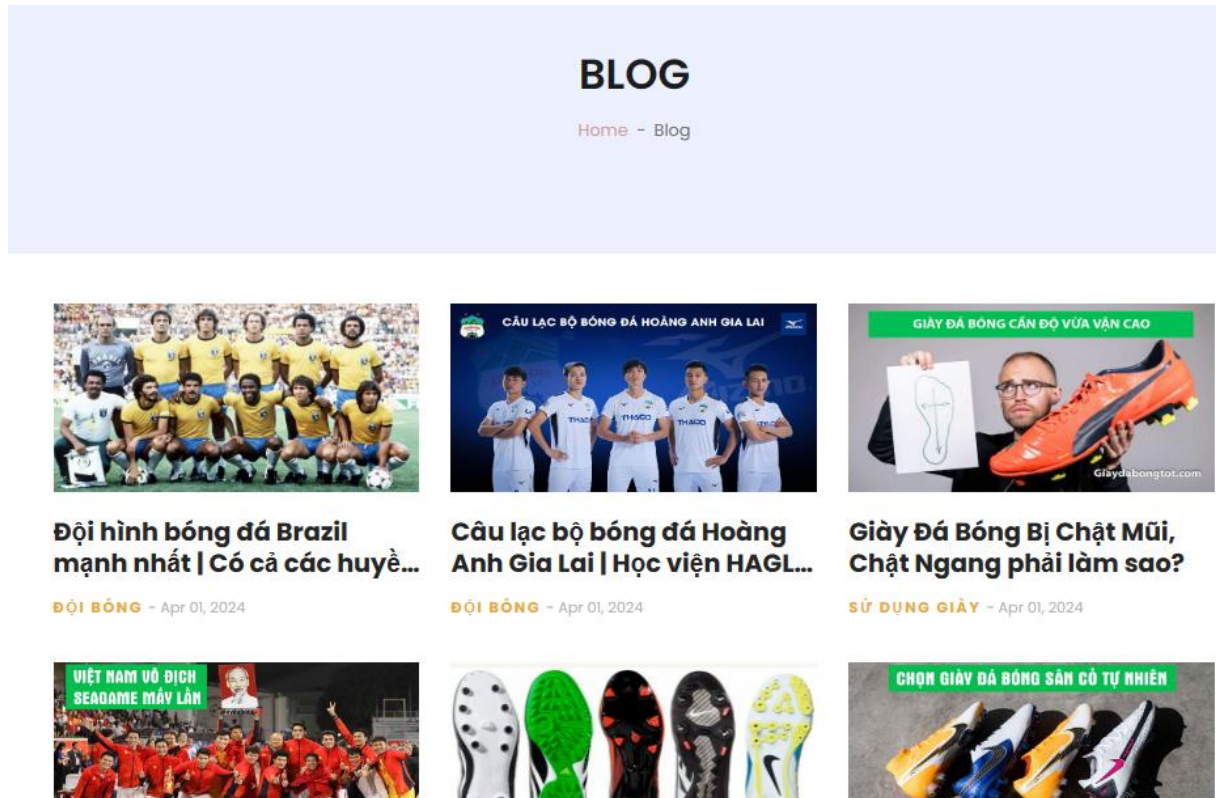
BLOG

Home - Blog

CÂU LẠC BỘ BÓNG ĐÁ HOÀNG ANH GIA LAI

GIÀY ĐÁ BÓNG CẦN ĐỘ VỪA VẶN CAO

Giaydabongtot.com

Đội hình bóng đá Brazil mạnh nhất | Có cả các huyề...

ĐỘI BÓNG - Apr 01, 2024

Câu lạc bộ bóng đá Hoàng Anh Gia Lai | Học viện HAGL...

ĐỘI BÓNG - Apr 01, 2024

Giày Đá Bóng Bị Chật Mũi, Chật Ngang phải làm sao?

SỬ DỤNG GIÀY - Apr 01, 2024

VIỆT NAM VÔ ĐỊCH SEAGAME MẤY LẦN

CHỌN GIÀY ĐÁ BÓNG SÂN CỎ TỰ NHIÊN